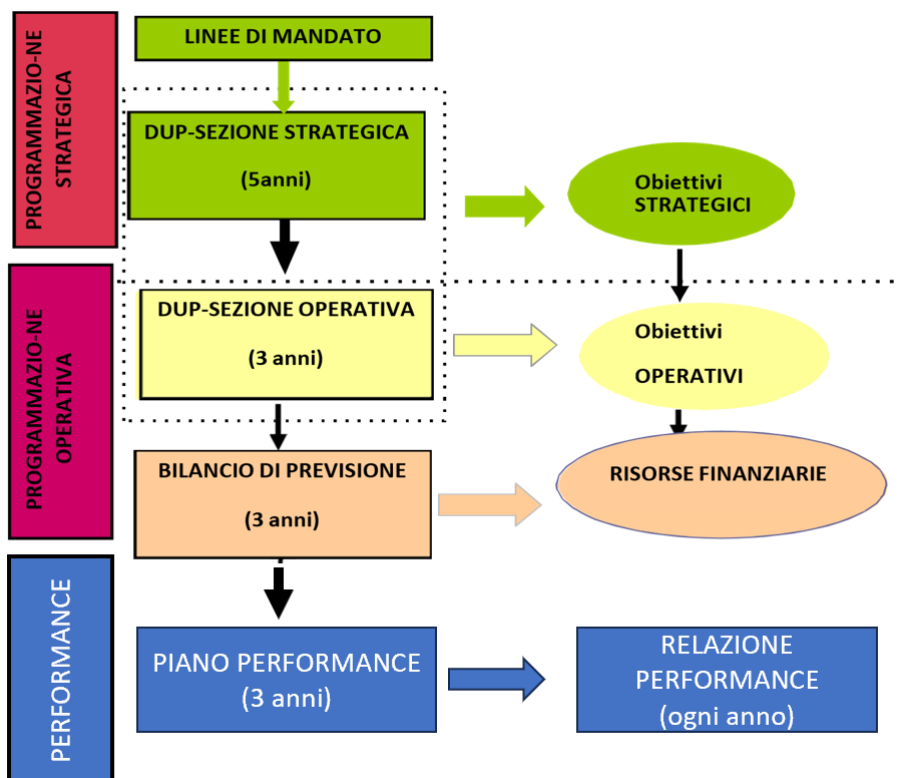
PROGRAMMAZIO-NE STRATEGICA

LINEE DI MANDATO

DUP-SEZIONE STRATEGICA

(5anni)

Obiettivi STRATEGICI

PROGRAMMAZIO-NE OPERATIVA

DUP-SEZIONE OPERATIVA

(3 anni)

Obiettivi

OPERATIVI

BILANCIO DI PREVISIONE

(3 anni)

RISORSE FINANZIARIE

PERFORMANCE

PIANO PERFORMANCE (3 anni)

RELAZIONE PERFORMANCE (ogni anno)